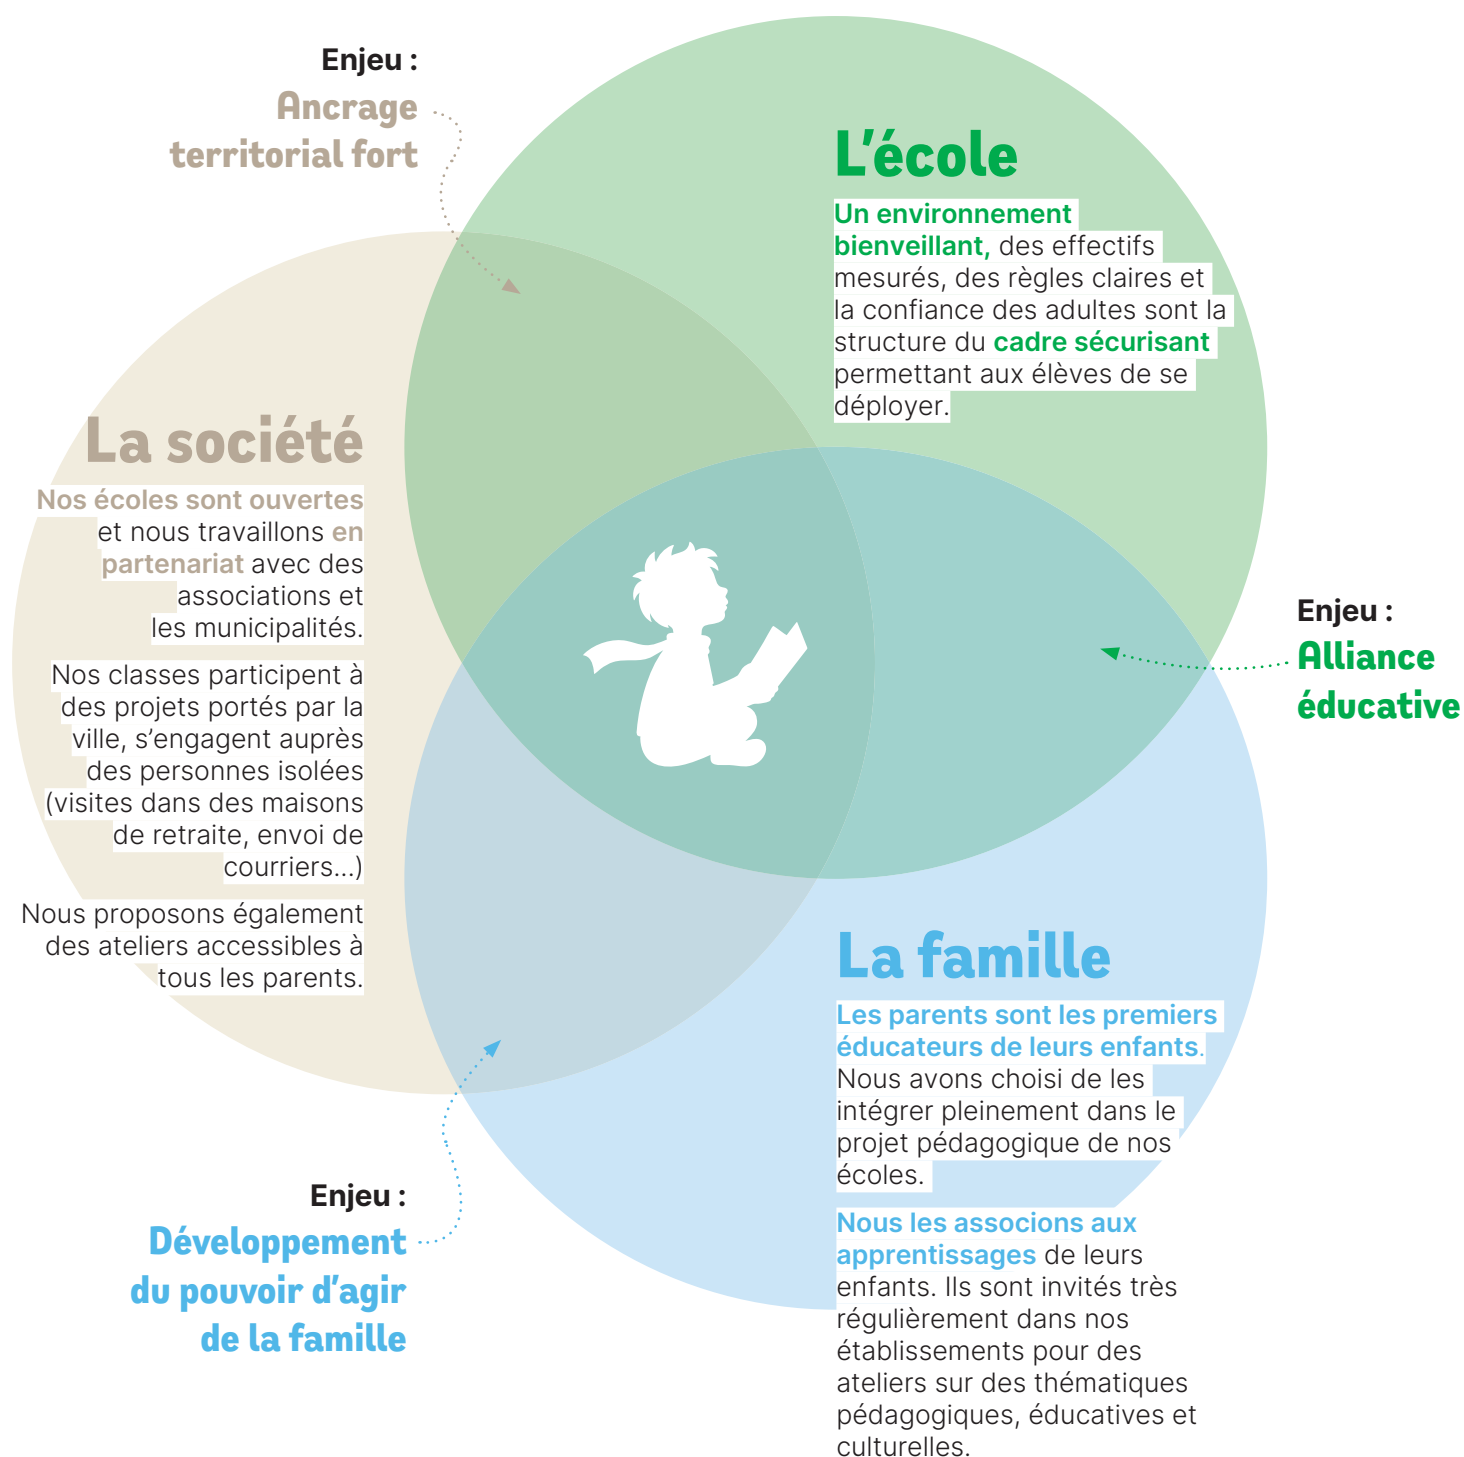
Enjeu :
Ancrage territorial fort

L'école

Un environnement bienveillant, des effectifs mesurés, des règles claires et la confiance des adultes sont la structure du cadre sécurisant permettant aux élèves de se déployer.

La société

Nos écoles sont ouvertes et nous travaillons en partenariat avec des associations et les municipalités.

Nos classes participent à des projets portés par la ville, s'engagent auprès des personnes isolées (visites dans des maisons de retraite, envoi de courriers...)

Nous proposons également des ateliers accessibles à tous les parents.

Enjeu :
Alliance éducative

La famille

Les parents sont les premiers éducateurs de leurs enfants. Nous avons choisi de les intégrer pleinement dans le projet pédagogique de nos écoles.

Nous les associons aux apprentissages de leurs enfants. Ils sont invités très régulièrement dans nos établissements pour des ateliers sur des thématiques pédagogiques, éducatives et culturelles.

Enjeu :
Développement du pouvoir d'agir de la famille